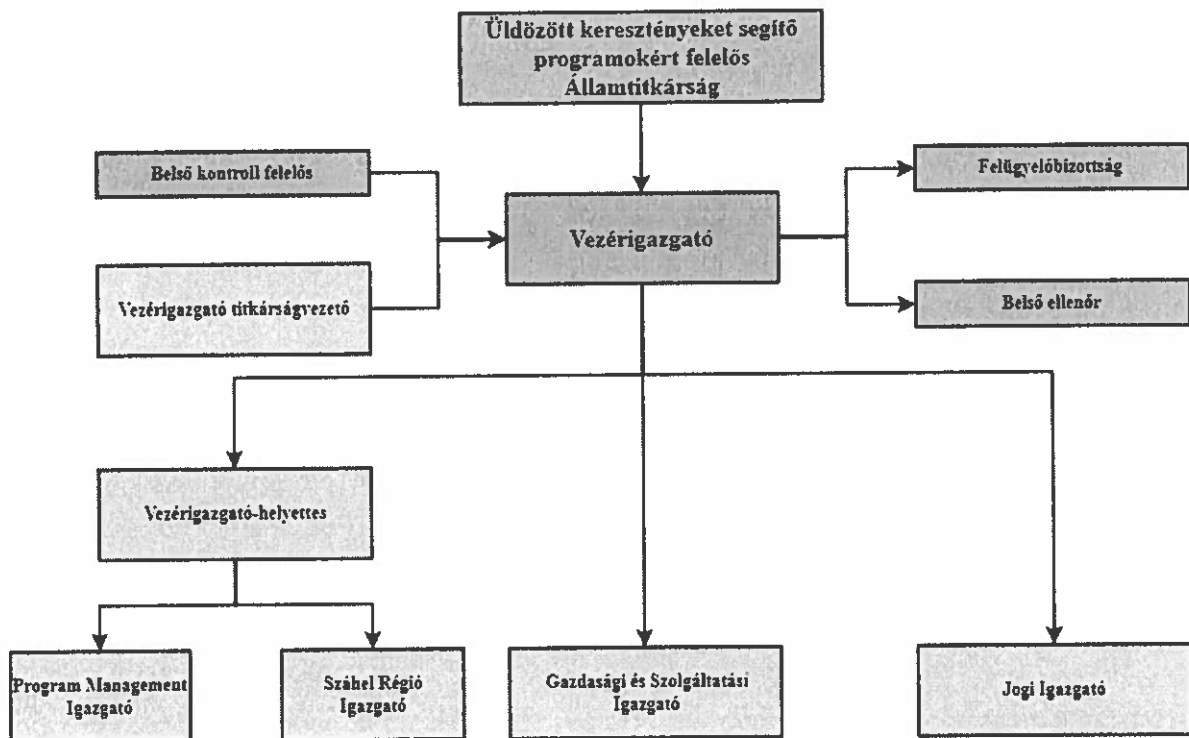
Üldözött keresztényeket segítő programokért felelős Államtitkárság

Belső kontroll felelős

Vezérigazgató titkárságvezető

Vezérigazgató

Felügyelőbizottság

Belső ellenőr

Vezérigazgató-helyettes

Program Management Igazgató

Száhel Régió Igazgató

Gazdasági és Szolgáltatási Igazgató

Jogi Igazgató